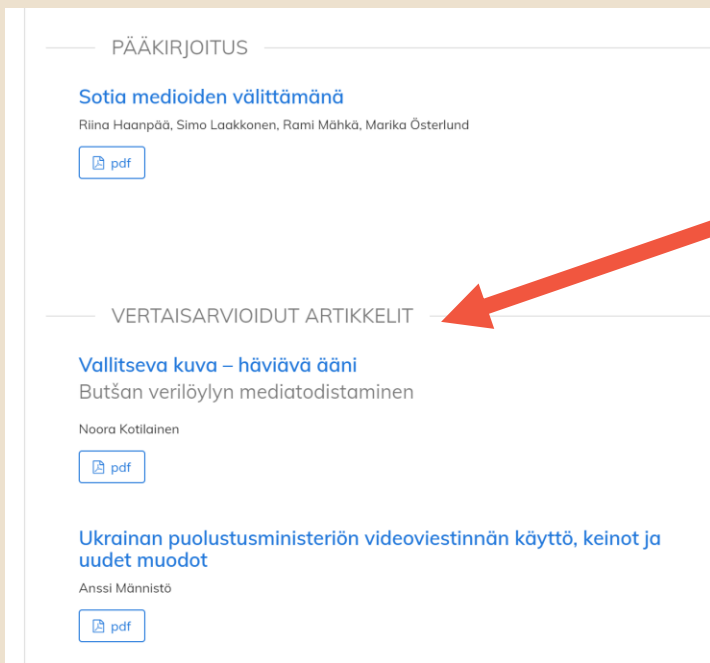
PÄÄKIRJOITUS

Sotia medioiden välittämänä

Riina Haanpää, Simo Laakkonen, Rami Mähkä, Marika Österlund

pdf

VERTAISARVIOIDUT ARTIKKELIT

Vallitseva kuva – häviävä ääni

Butšan verilöylyn mediatodistaminen

Noora Kotilainen

pdf

Ukrainan puolustusministeriön videoviestinnän käyttö, keinot ja uudet muodot

Anssi Männistö

pdf